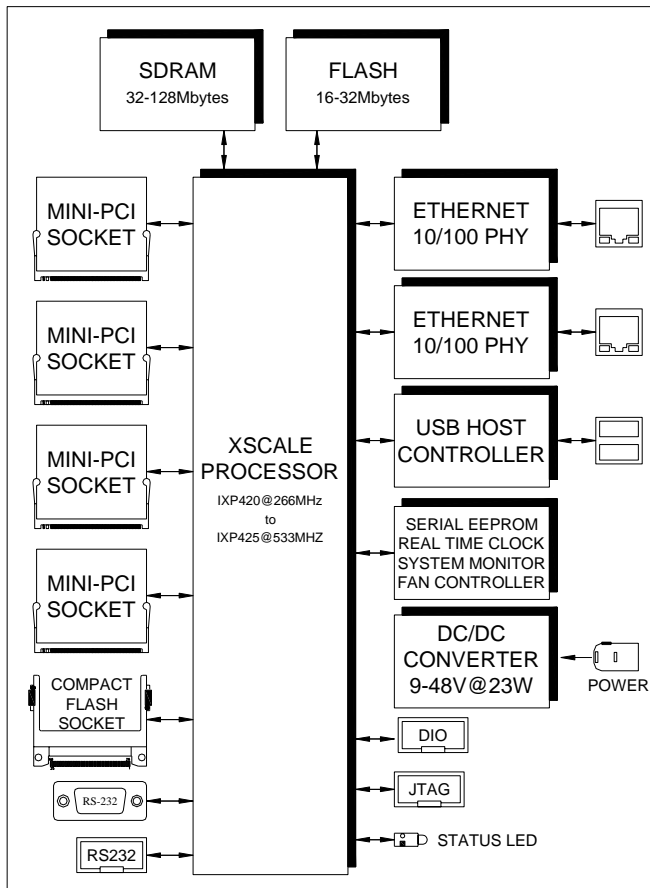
SDRAM
32-128Mbytes

FLASH
16-32Mbytes

MINI-PCI
SOCKET

MINI-PCI
SOCKET

MINI-PCI
SOCKET

MINI-PCI
SOCKET

COMPACT
FLASH
SOCKET

RS-232

RS232

XSCALE
PROCESSOR
IXP420@266MHz
to
IXP425@533MHZ

ETHERNET
10/100 PHY

ETHERNET
10/100 PHY

USB HOST
CONTROLLER

SERIAL EEPROM
REAL TIME CLOCK
SYSTEM MONITOR
FAN CONTROLLER

DC/DC
CONVERTER
9-48V@23W

POWER

DIO

JTAG

STATUS LED